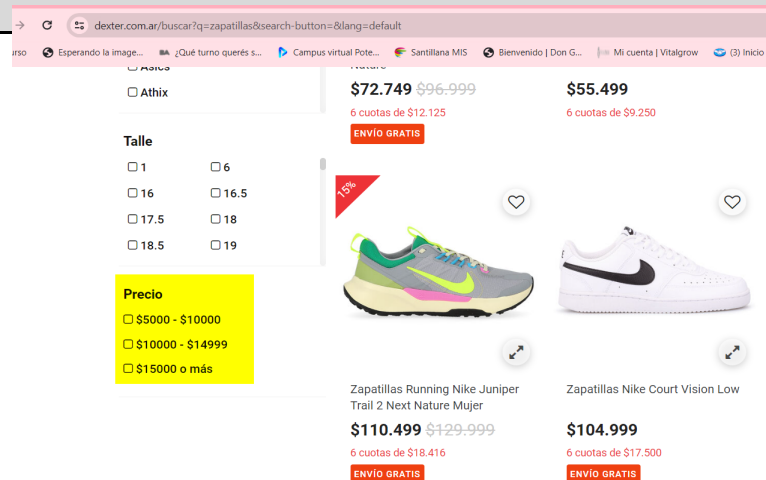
dexter.com.ar/buscar?q=zapatillas&search-button=&lang=default

urso | Esperando la image... | ¿Qué turno querés s... | Campus virtual Pote... | Santillana MIS | Bienvenido | Don G... | Mi cuenta | Vitalgrow | (3) Inicio

Asics
Athix

Talle
1
6
16
16.5
17.5
18
18.5
19

Precio
$5000 - $10000
$10000 - $14999
$15000 o más

Nature
$72.749 $96.999
6 cuotas de $12.125
ENVÍO GRATIS

$55.499
6 cuotas de $9.250

15%

Zapatillas Running Nike Juniper Trail 2 Next Nature Mujer
$110.499 $129.999
6 cuotas de $18.416
ENVÍO GRATIS

Zapatillas Nike Court Vision Low
$104.999
6 cuotas de $17.500
ENVÍO GRATIS